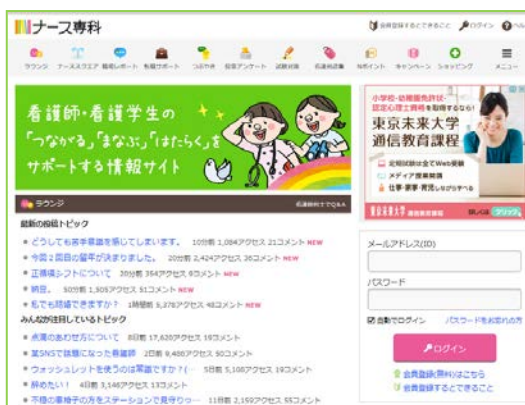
ナース専科

会員登録するとできること　ログイン　ヘルプ

ラウンジ　ナースエイド　看護レポート　転職サポート　つぶやき　看護アンケート　試験対策　看護用語集　Nポイント　キャンペーン　ショッピング　メニュー

看護師・看護学生の「つながる」「まなぶ」「はたらく」をサポートする情報サイト

小学校・幼稚園教諭
認定心理士資格を取得するなら
東京未来大学
通信教育課程

定期試験は全てWeb受験
メディア授業無料
仕事・家事・育児しながら学べる

東京未来大学 通信教育課程

ラウンジ　看護師のQ&A

最新の投稿トピック
どうしても苦手意識を感じてしまいます。 10分前 1,084アクセス 21コメント NEW
今回2回目の留年が決まりました。 20分前 2,424アクセス 36コメント NEW
正循環シフトについて 30分前 354アクセス 6コメント NEW
納豆。 50分前 1,305アクセス 51コメント NEW
私でも間違できますか？ 1時間前 5,378アクセス 48コメント NEW

みんなが注目しているトピック
点滴のあわせ方について 8日前 17,620アクセス 19コメント
某SNSで話題になった看護師 2日前 9,480アクセス 90コメント
ウォッシュレットを使うのは常識ですか？(…) 5日前 5,108アクセス 19コメント
餅のたい！ 4日前 3,146アクセス 13コメント
不接の事情子の方をステーションで見守りっ… 11日前 2,159アクセス 55コメント

メールアドレス(ID)
パスワード
自動でログイン　パスワードをお忘れの方
ログイン
会員登録(無料)はこちら
会員登録するとできること